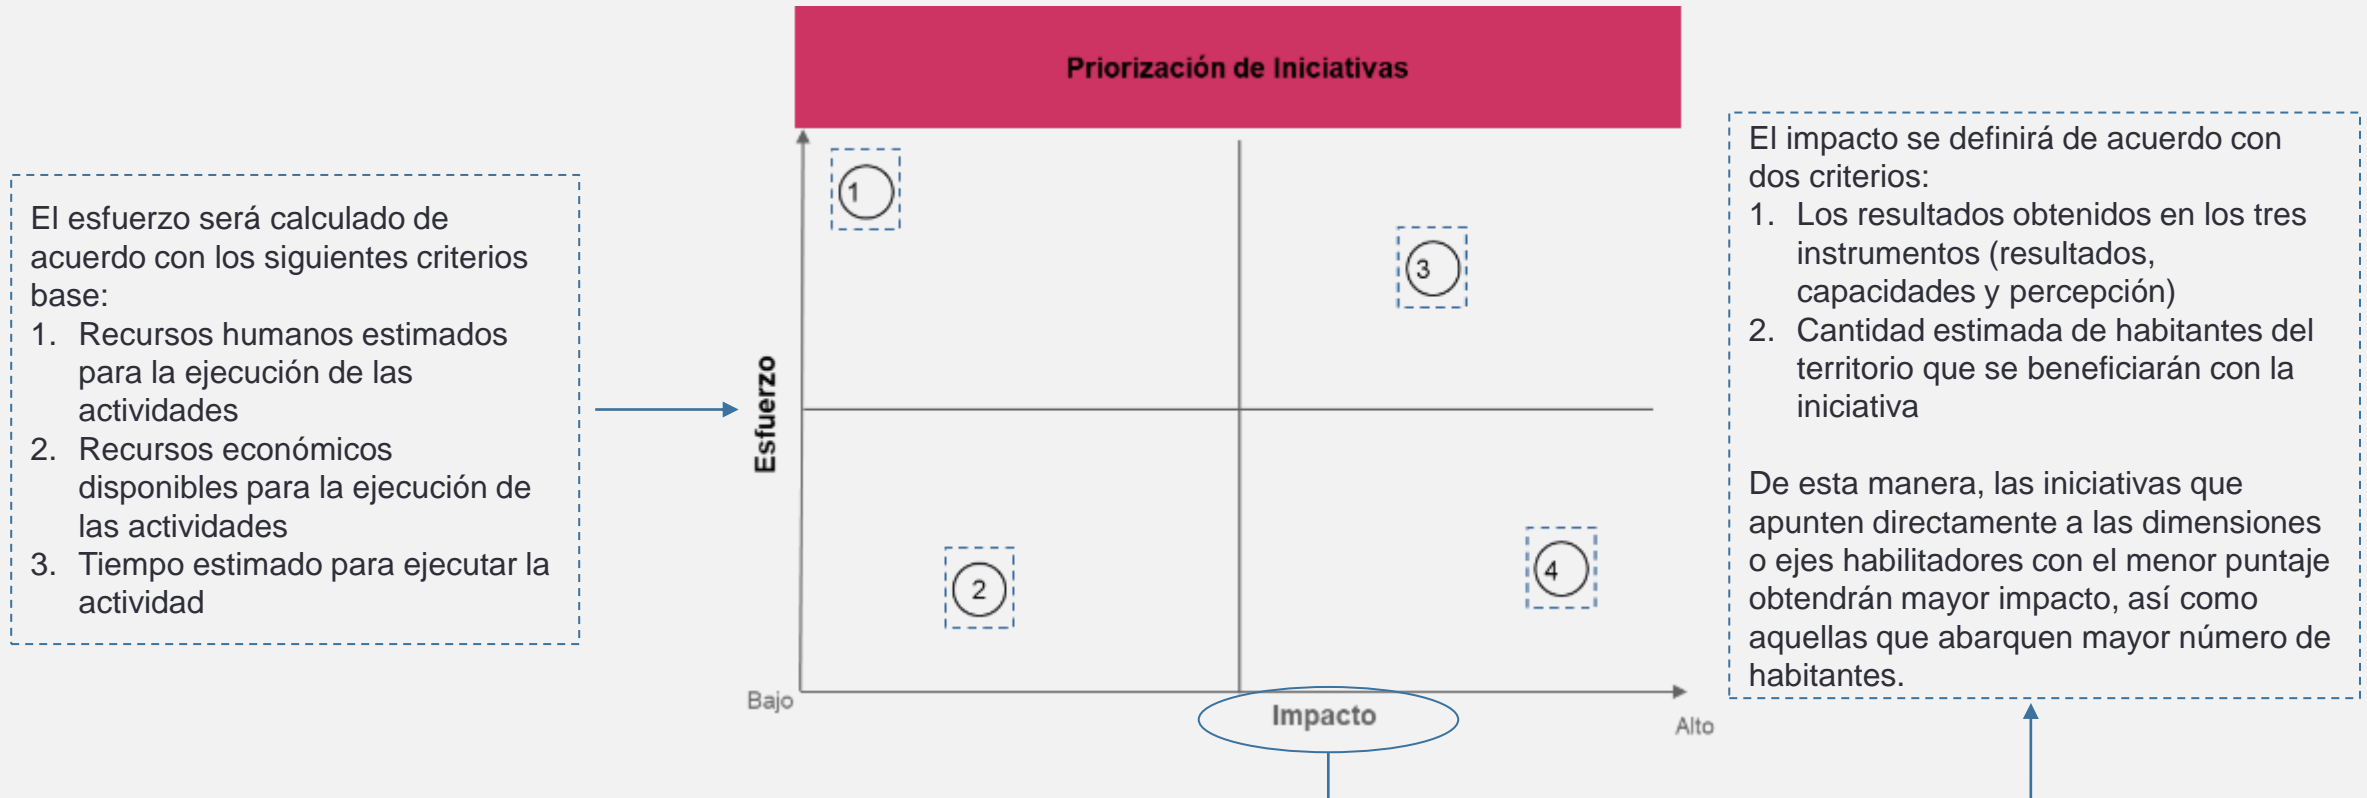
El esfuerzo será calculado de acuerdo con los siguientes criterios base:
1. Recursos humanos estimados para la ejecución de las actividades
2. Recursos económicos disponibles para la ejecución de las actividades
3. Tiempo estimado para ejecutar la actividad

Priorización de Iniciativas

Esfuerzo

1

3

2

4

Bajo

Impacto

Alto

El impacto se definirá de acuerdo con dos criterios:
1. Los resultados obtenidos en los tres instrumentos (resultados, capacidades y percepción)
2. Cantidad estimada de habitantes del territorio que se beneficiarán con la iniciativa

De esta manera, las iniciativas que apunten directamente a las dimensiones o ejes habilitadores con el menor puntaje obtendrán mayor impacto, así como aquellas que abarquen mayor número de habitantes.